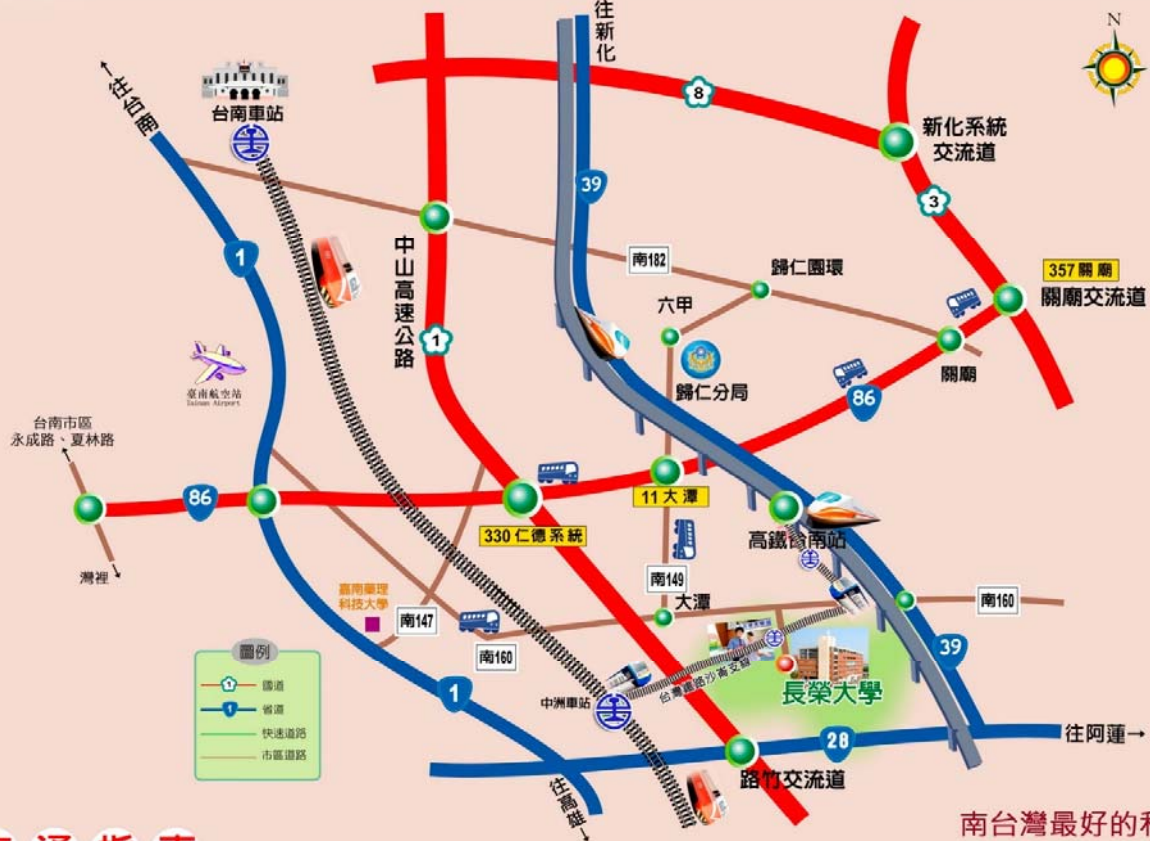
N

往新化

往台南

台南車站

8

新化系統交流道

39

3

中山高速公路

南182

歸仁園環

357 關廟

1

關廟交流道

六甲

1

臺南航空站 Tainan Airport

歸仁分局

關廟

86

台南市區 永成路、夏林路

86

11 大潭

330 仁德系統

高鐵台南站

灣裡

嘉南藥理科技大學

南149

南147

大潭

南160

南160

39

圖例

1 國道

1 省道

快速道路

市區道路

1

中洲車站

台灣鐵路沙崙支線

長榮大學

往阿蓮→

28

路竹交流道

往高雄

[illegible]

南台灣最好的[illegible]